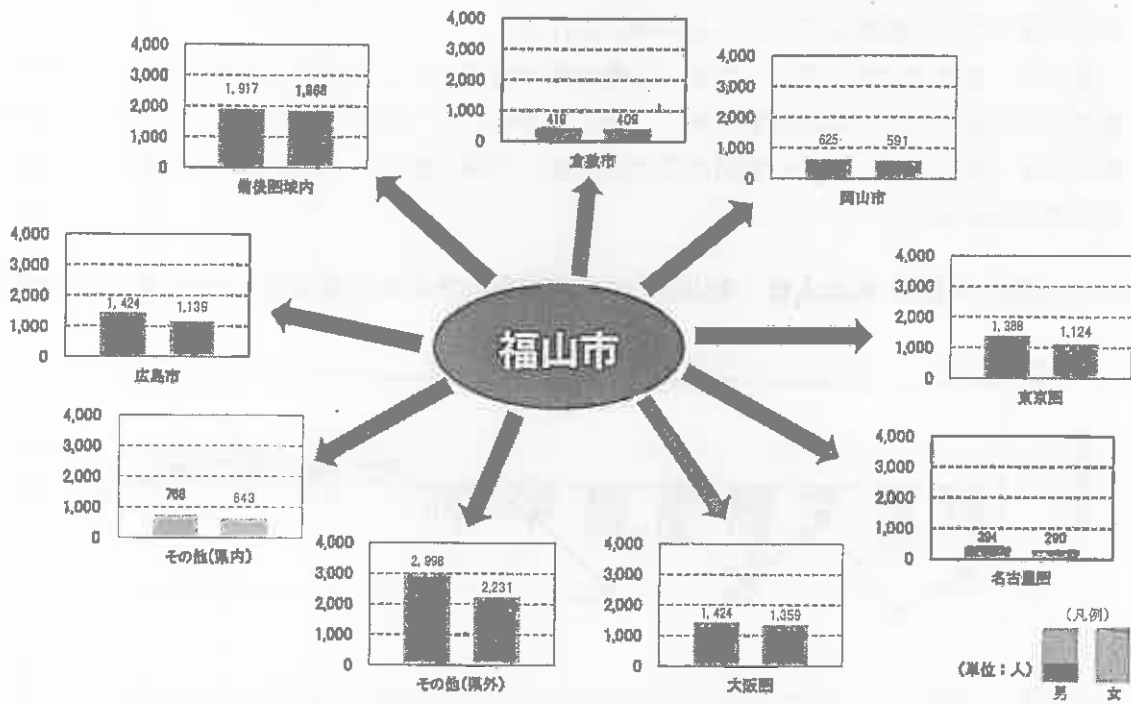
福山市

4,000
3,000
2,000
1,000
0
1,917 1,868
備後圏域内

4,000
3,000
2,000
1,000
0
419 409
倉敷市

4,000
3,000
2,000
1,000
0
625 591
岡山市

4,000
3,000
2,000
1,000
0
1,424 1,139
広島市

4,000
3,000
2,000
1,000
0
1,388 1,124
東京圏

4,000
3,000
2,000
1,000
0
768 643
その他(県内)

4,000
3,000
2,000
1,000
0
394 290
名古屋圏

4,000
3,000
2,000
1,000
0
2,998 2,231
その他(県外)

4,000
3,000
2,000
1,000
0
1,424 1,359
大阪圏

(凡例)
(単位：人) 男 女